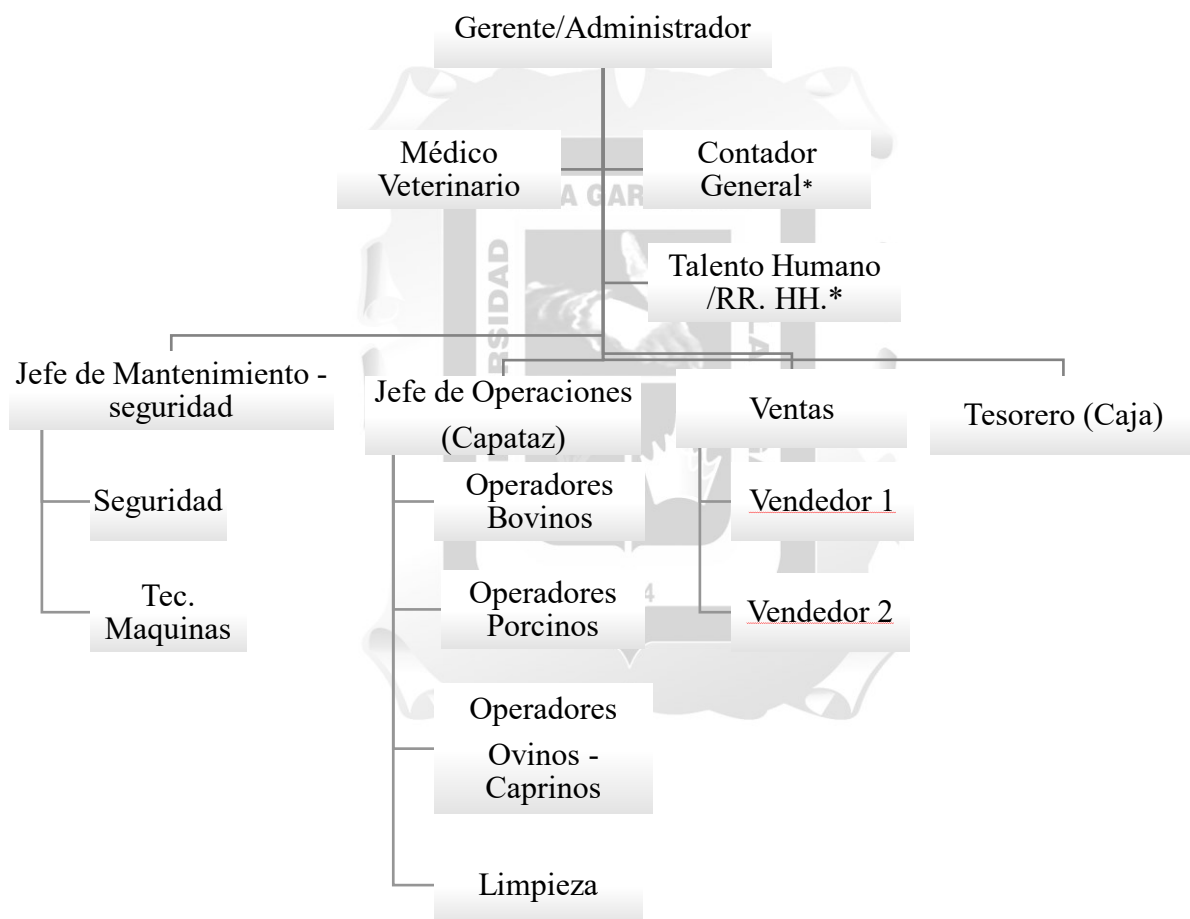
Gerente/Administrador

Médico Veterinario

Contador General*

Talento Humano /RR. HH.*

Jefe de Mantenimiento - seguridad

Seguridad

Tec. Maquinas

Jefe de Operaciones (Capataz)

Operadores Bovinos

Operadores Porcinos

Operadores Ovinos - Caprinos

Limpieza

Ventas

Vendedor 1

Vendedor 2

Tesorero (Caja)